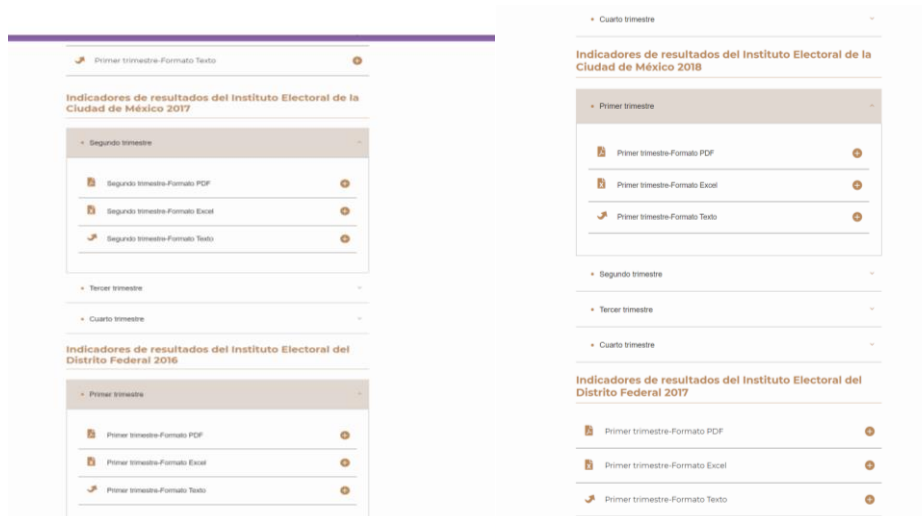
Primer trimestre-Formato Texto

Indicadores de resultados del Instituto Electoral de la Ciudad de México 2017

Segundo trimestre

Segundo trimestre-Formato PDF

Segundo trimestre-Formato Excel

Segundo trimestre-Formato Texto

Tercer trimestre

Cuarto trimestre

Indicadores de resultados del Instituto Electoral del Distrito Federal 2016

Primer trimestre

Primer trimestre-Formato PDF

Primer trimestre-Formato Excel

Primer trimestre-Formato Texto

Cuarto trimestre

Indicadores de resultados del Instituto Electoral de la Ciudad de México 2018

Primer trimestre

Primer trimestre-Formato PDF

Primer trimestre-Formato Excel

Primer trimestre-Formato Texto

Segundo trimestre

Tercer trimestre

Cuarto trimestre

Indicadores de resultados del Instituto Electoral del Distrito Federal 2017

Primer trimestre-Formato PDF

Primer trimestre-Formato Excel

Primer trimestre-Formato Texto